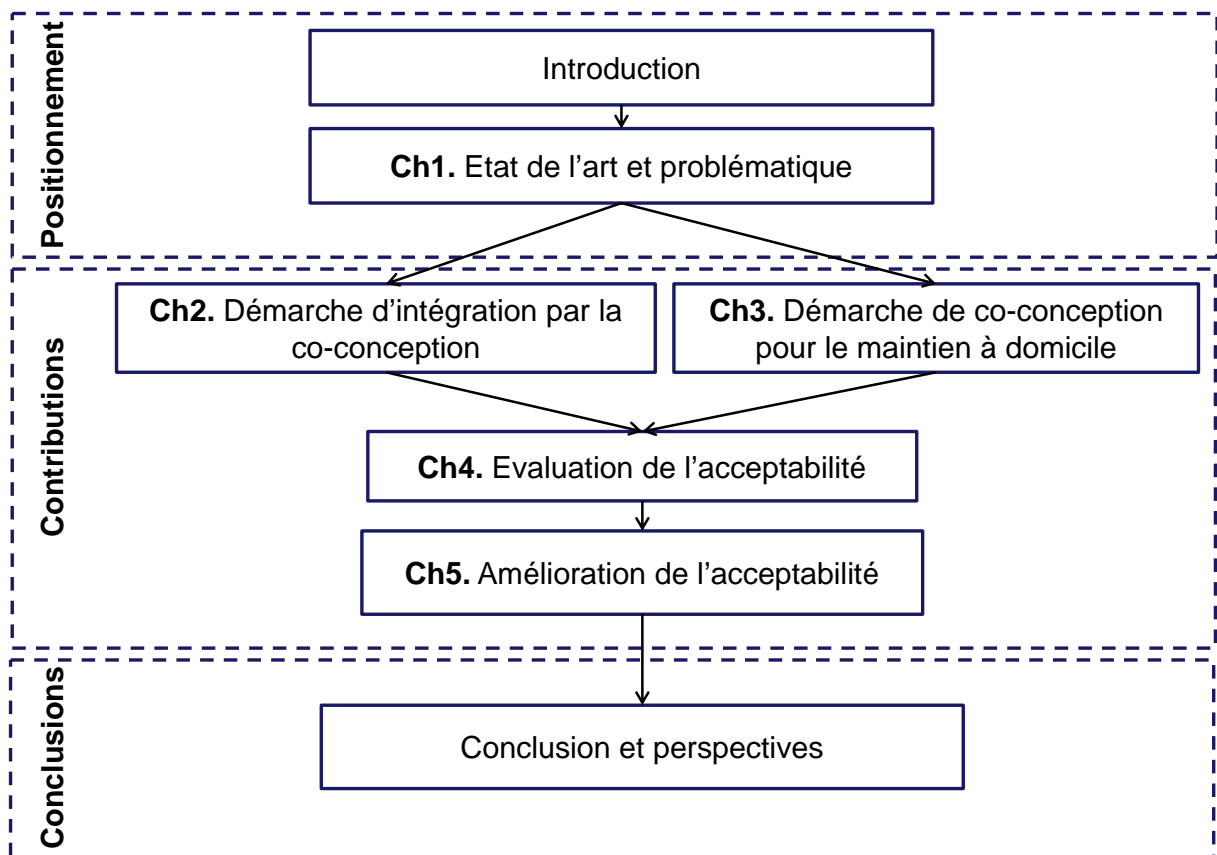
Positionnement

Introduction

Ch1. Etat de l’art et problématique

Contributions

Ch2. Démarche d’intégration par la co-conception

Ch3. Démarche de co-conception pour le maintien à domicile

Ch4. Evaluation de l’acceptabilité

Ch5. Amélioration de l’acceptabilité

Conclusions

Conclusion et perspectives